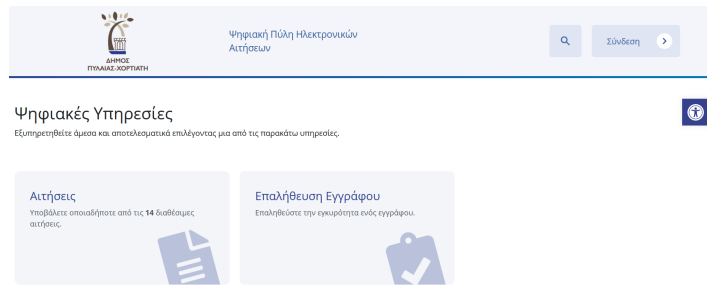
ΔΗΜΟΣ ΠΥΛΑΙΑΣ-ΧΟΡΤΙΑΤΗ

Ψηφιακή Πύλη Ηλεκτρονικών Αιτήσεων

Σύνδεση

Ψηφιακές Υπηρεσίες

Εξυπηρετηθείτε άμεσα και αποτελεσματικά επιλέγοντας μια από τις παρακάτω υπηρεσίες.

Αιτήσεις

Υποβάλετε οποιαδήποτε από τις **14** διαθέσιμες αιτήσεις.

Επαλήθευση Εγγράφου

Επαληθεύστε την εγκυρότητα ενός εγγράφου.